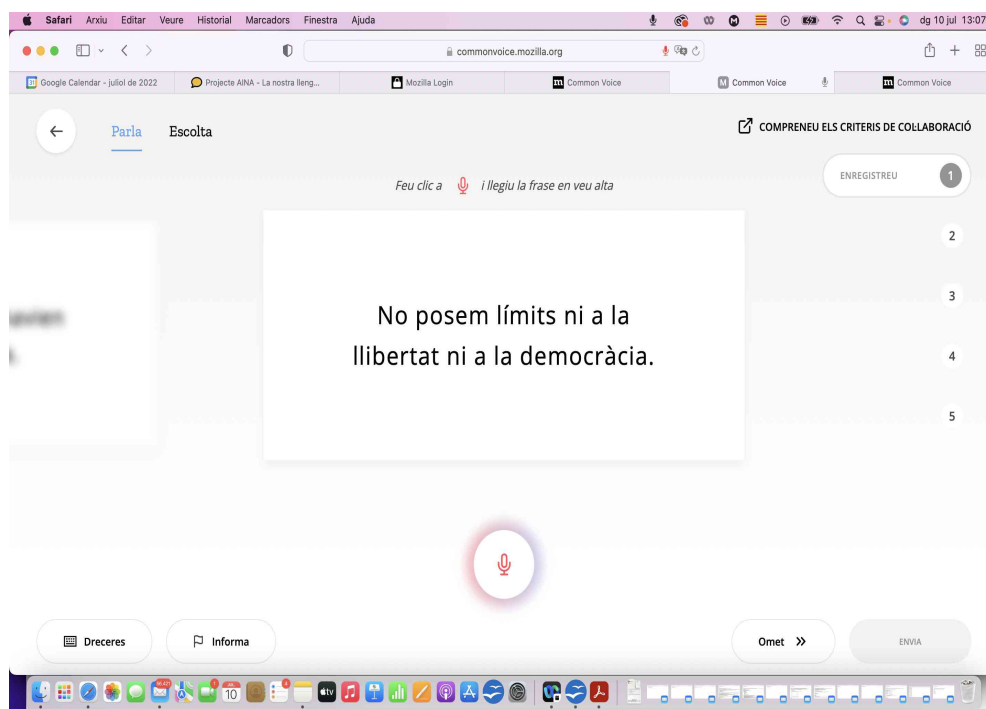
Safari Arxiu Editar Veure Historial Marcadors Finestra Ajuda

dg 10 jul 13:07

commonvoice.mozilla.org

Google Calendar - juliol de 2022 | Projecte AINA - La nostra lleng... | Mozilla Login | Common Voice | Common Voice | Common Voice

Parla Escolta

COMPRENEU ELS CRITERIS DE COL·LABORACIÓ

Feu clic a i llegiu la frase en veu alta

ENREGISTREU 1

2

3

4

5

No posem límits ni a la llibertat ni a la democràcia.

Dreceres

Informa

Omet »

ENVIA

10